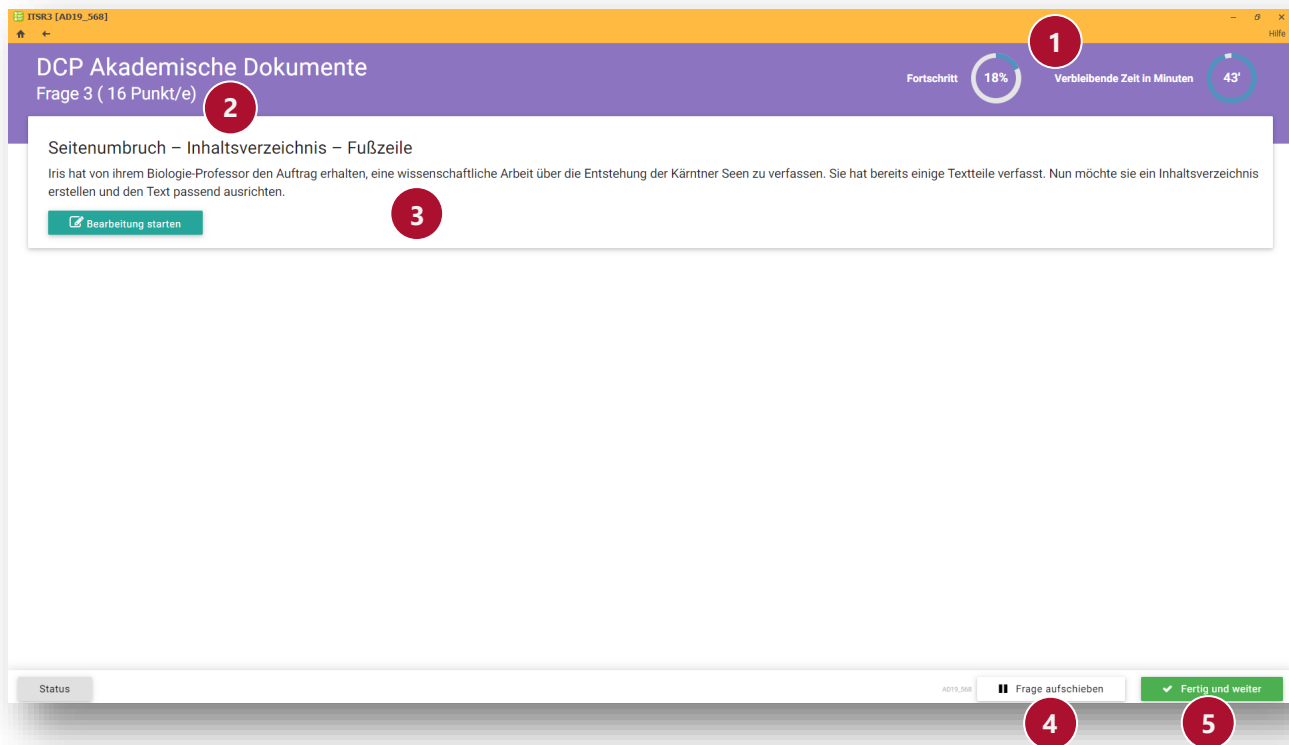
ITSR3 [AD19_568]

Hilfe

DCP Akademische Dokumente
Frage 3 ( 16 Punkt/e)

2

Fortschritt 18%

1

Verbleibende Zeit in Minuten 43'

Seitenumbruch – Inhaltsverzeichnis – Fußzeile

Iris hat von ihrem Biologie-Professor den Auftrag erhalten, eine wissenschaftliche Arbeit über die Entstehung der Kärntner Seen zu verfassen. Sie hat bereits einige Textteile verfasst. Nun möchte sie ein Inhaltsverzeichnis erstellen und den Text passend ausrichten.

Bearbeitung starten

3

Status

AD19_568

Frage aufschieben

4

Fertig und weiter

5